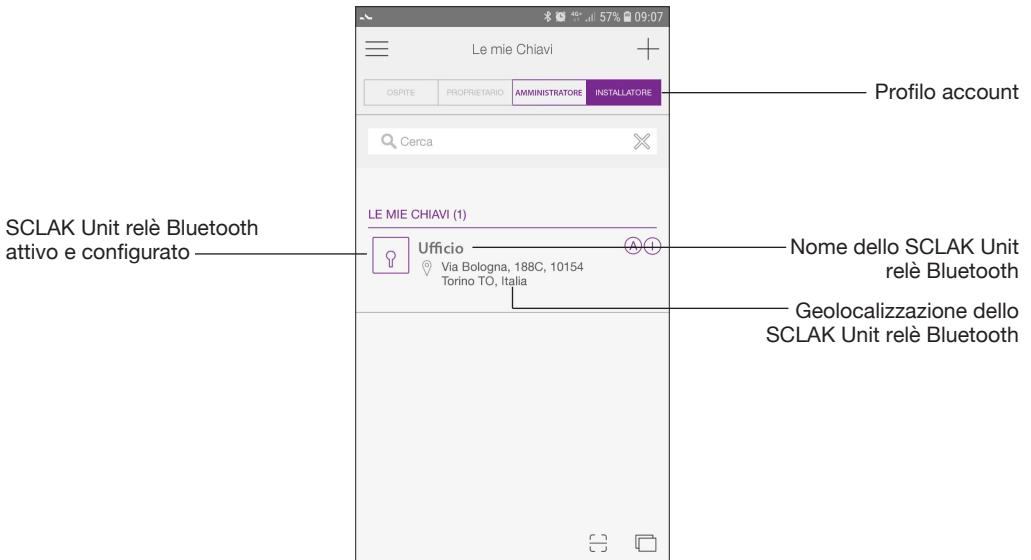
57% 09:07

Le mie Chiavi

OSPITE | PROPRIETARIO | AMMINISTRATORE | INSTALLATORE

Profilo account

Cerca

LE MIE CHIAVI (1)

SCLAK Unit relè Bluetooth attivo e configurato

Ufficio

A I

Nome dello SCLAK Unit relè Bluetooth

Via Bologna, 188C, 10154 Torino TO, Italia

Geolocalizzazione dello SCLAK Unit relè Bluetooth